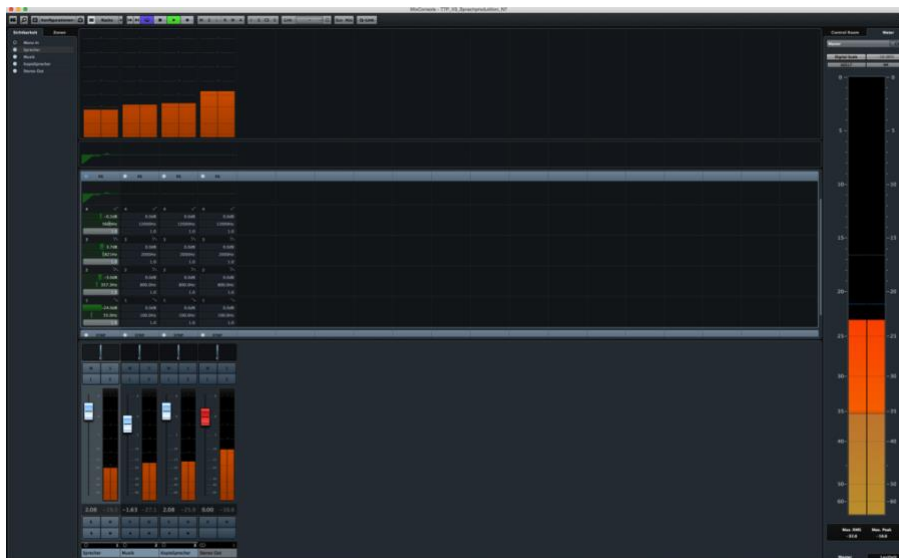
MixConsole - TTP_05_Sprachproduktion_NF

Sichtbarkeit
Zonen
Mono In
Sprecher
Musik
Kopfsprecher
Stereo Out

Control Room
Meter

-2.08
-1.63
2.08
0.00

Sprecher
Musik
Kopfsprecher
Stereo Out

0
5
10
15
20
25
30
35
40
50
60

Max. RMS
Max. Peak